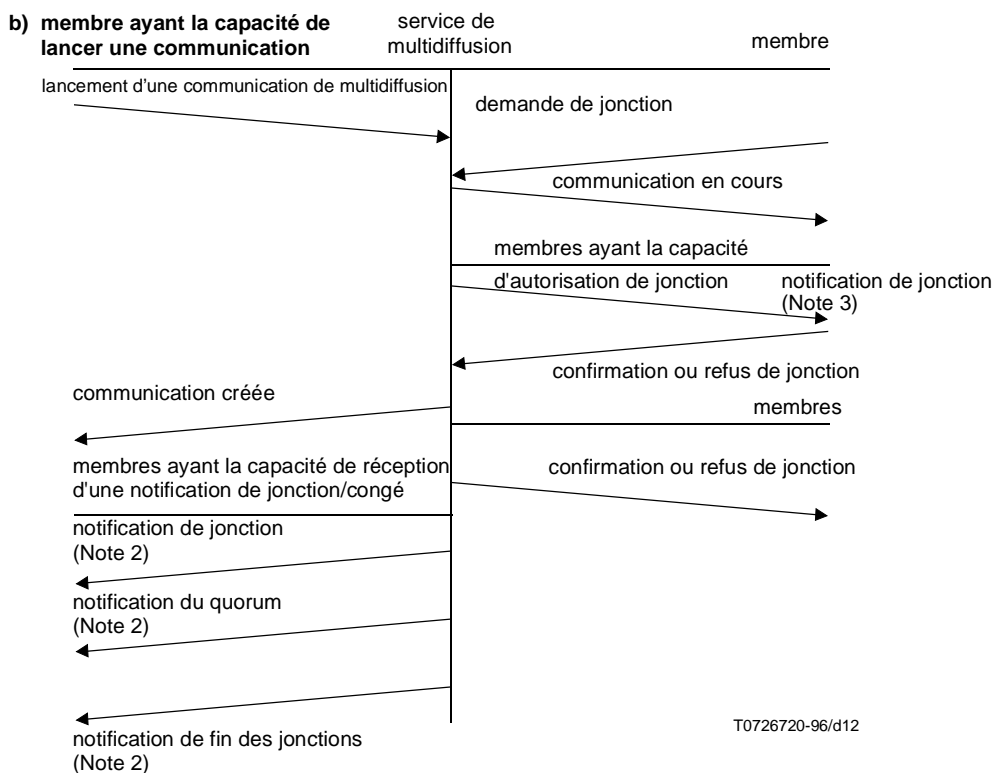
b) membre ayant la capacité de lancer une communication

service de multidiffusion

membre

lancement d'une communication de multidiffusion

demande de jonction

communication en cours

membres ayant la capacité d'autorisation de jonction

notification de jonction (Note 3)

confirmation ou refus de jonction

communication créée

membres

membres ayant la capacité de réception d'une notification de jonction/congé

confirmation ou refus de jonction

notification de jonction (Note 2)

notification du quorum (Note 2)

T0726720-96/d12

notification de fin des jonctions (Note 2)